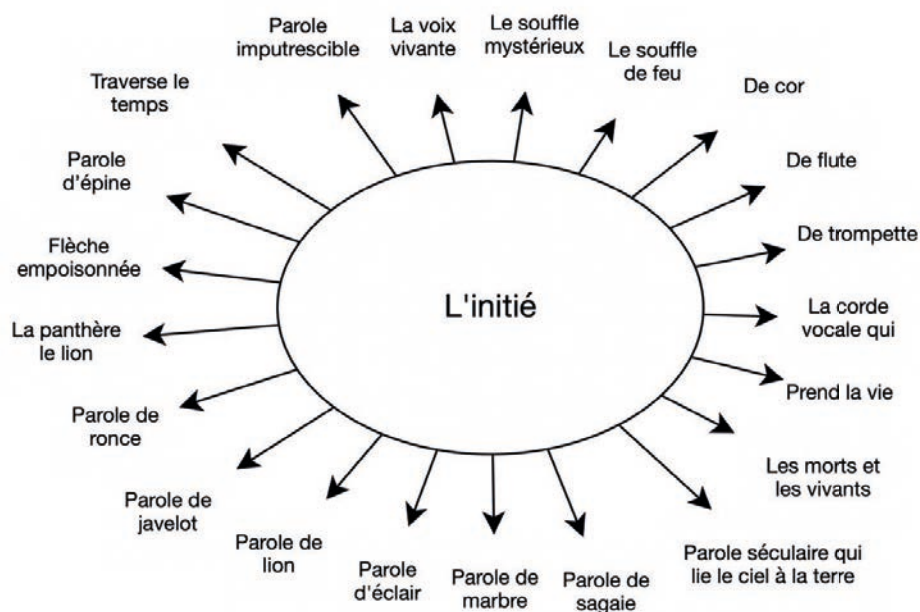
L'initié

Parole imputrescible

La voix vivante

Le souffle mystérieux

Le souffle de feu

De cor

De flute

De trompette

La corde vocale qui

Prend la vie

Les morts et les vivants

Parole séculaire qui lie le ciel à la terre

Parole de sagaie

Parole de marbre

Parole d'éclair

Parole de lion

Parole de javelot

Parole de ronce

La panthère le lion

Flèche empoisonnée

Parole d'épine

Traverse le temps